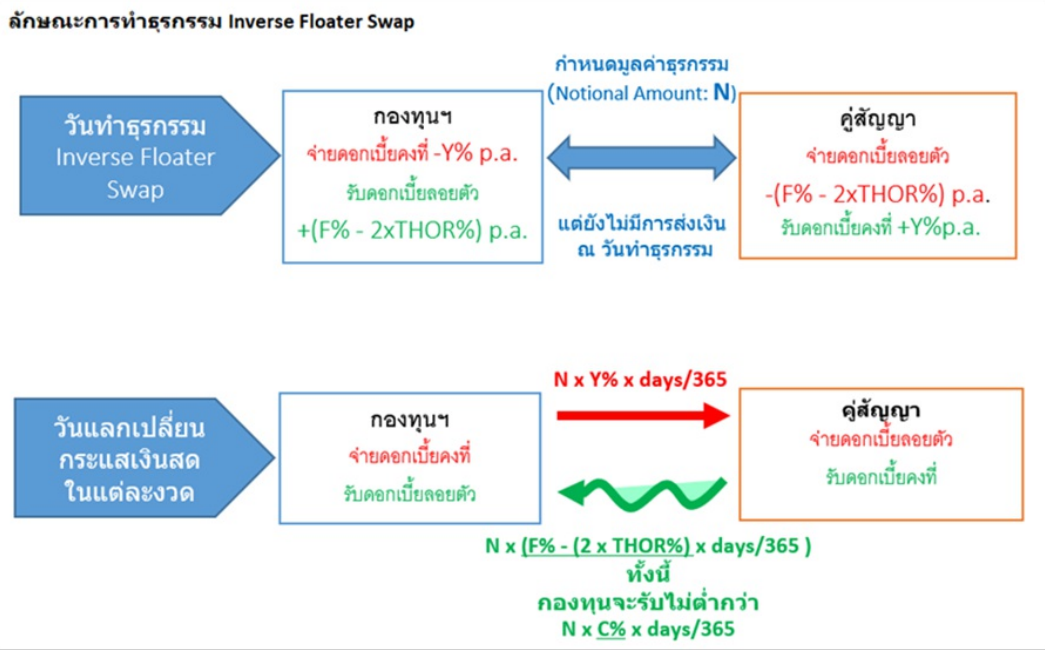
ลักษณะการทำธุรกรรม Inverse Floater Swap

วันทำธุรกรรม Inverse Floater Swap

กองทุนฯ
จ่ายดอกเบี้ยคงที่ -Y% p.a.
รับดอกเบี้ยลอยตัว
+(F% - 2xTHOR%) p.a.

กำหนดมูลค่าธุรกรรม
(Notional Amount: N)

แต่ยังไม่มีการส่งเงิน ณ วันทำธุรกรรม

คู่สัญญา
จ่ายดอกเบี้ยลอยตัว
-(F% - 2xTHOR%) p.a.
รับดอกเบี้ยคงที่ +Y%p.a.

วันแลกเปลี่ยนกระแสเงินสดในแต่ละงวด

กองทุนฯ
จ่ายดอกเบี้ยคงที่
รับดอกเบี้ยลอยตัว

N x Y% x days/365

คู่สัญญา
จ่ายดอกเบี้ยลอยตัว
รับดอกเบี้ยคงที่

N x (F% - (2 x THOR%) x days/365 )
ทั้งนี้
กองทุนจะรับไม่ต่ำกว่า
N x C% x days/365